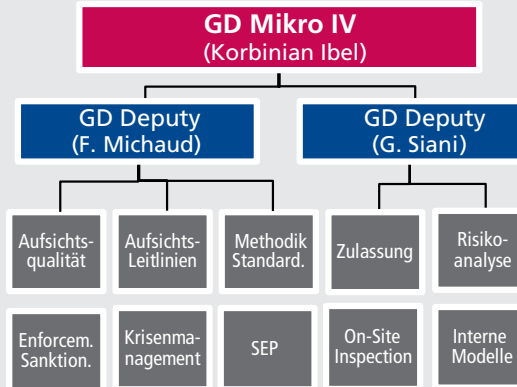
GD Mikro IV
(Korbinian Ibel)

GD Deputy
(F. Michaud)

GD Deputy
(G. Siani)

Aufsichtsqualität

Aufsichts-Leitlinien

Methodik Standard.

Zulassung

Risikoanalyse

Enforcem. Sanktion.

Krisenmanagement

SEP

On-Site Inspection

Interne Modelle